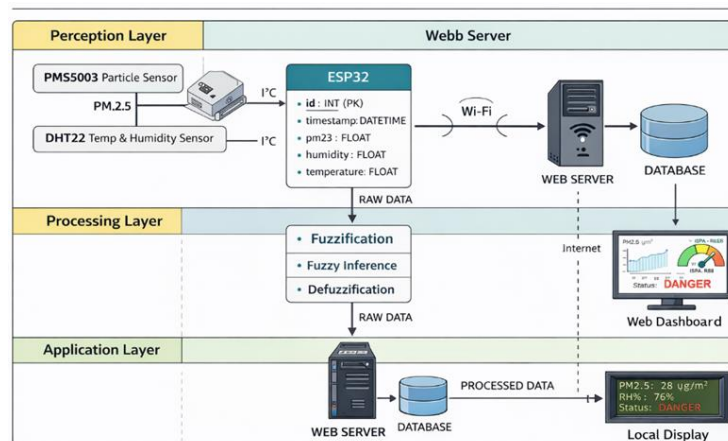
Perception Layer

Webb Server

PMS5003 Particle Sensor

PM.2.5

DHT22 Temp & Humidity Sensor

I²C

I²C

ESP32

• id : INT (PK)
• timestamp: DATETIME
• pm23 : FLOAT
• humidity : FLOAT
• temperature: FLOAT

Wi-Fi

WEB SERVER

DATABASE

RAW DATA

Processing Layer

• Fuzzification
• Fuzzy Inference
• Defuzzification

Internet

PM2.5 ug/m³

Status: DANGER

Web Dashboard

RAW DATA

Application Layer

WEB SERVER

DATABASE

PROCESSED DATA

PM2.5: 28 ug/m²
RH%: 76%
Status: DANGER

Local Display